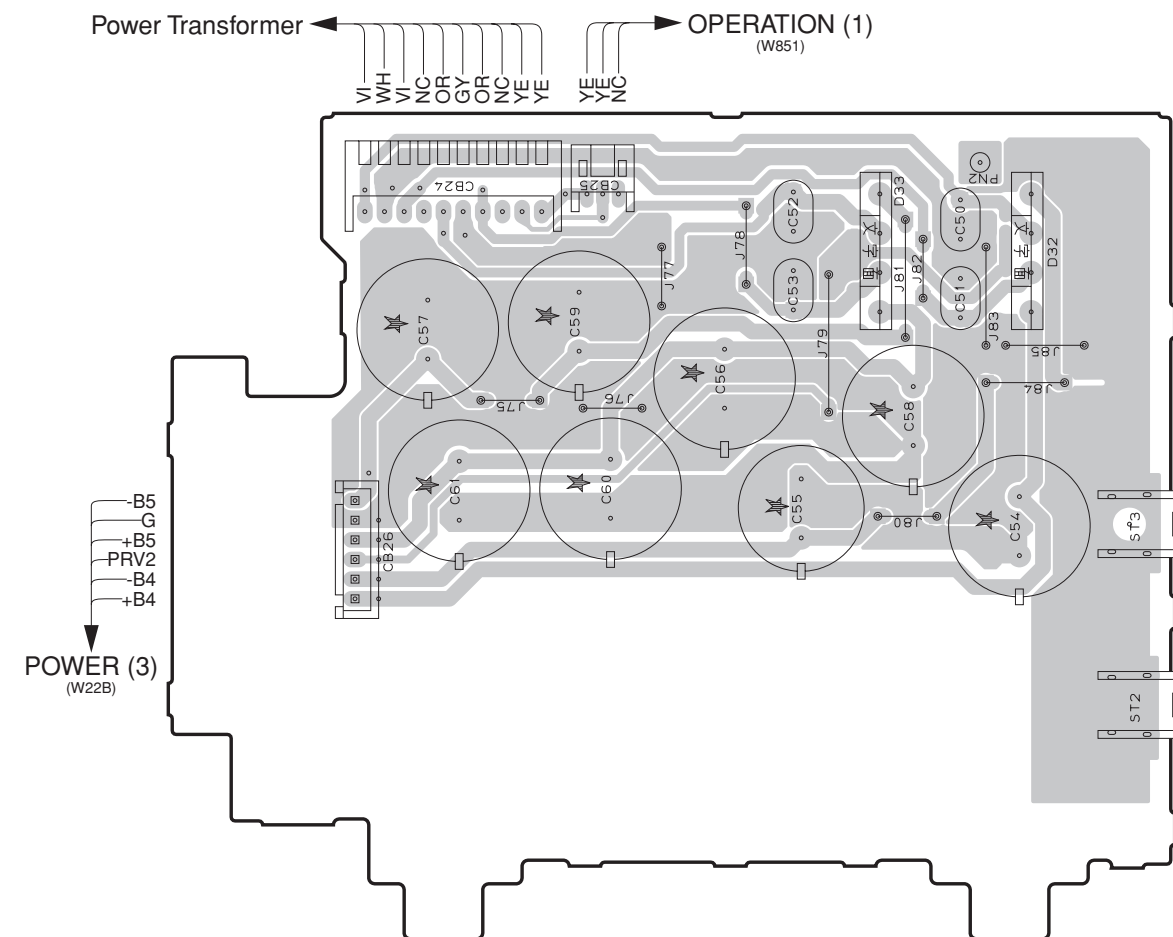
Power Transformer
VI
WH
VI
NC
OR
GY
OR
NC
YE
YE

OPERATION (1)
(W851)
YE
YE
NC

CB24
CB25
PN2
C52
D33
C50
J78
J77
C53
J81
J82
C51
D32
J83
J85
C57
C59
C56
J79
J84
C58
J75
J76
C61
C60
C55
J80
C54
ST3
CB26
ST2

-B5
G
+B5
PRV2
-B4
+B4

POWER (3)
(W22B)